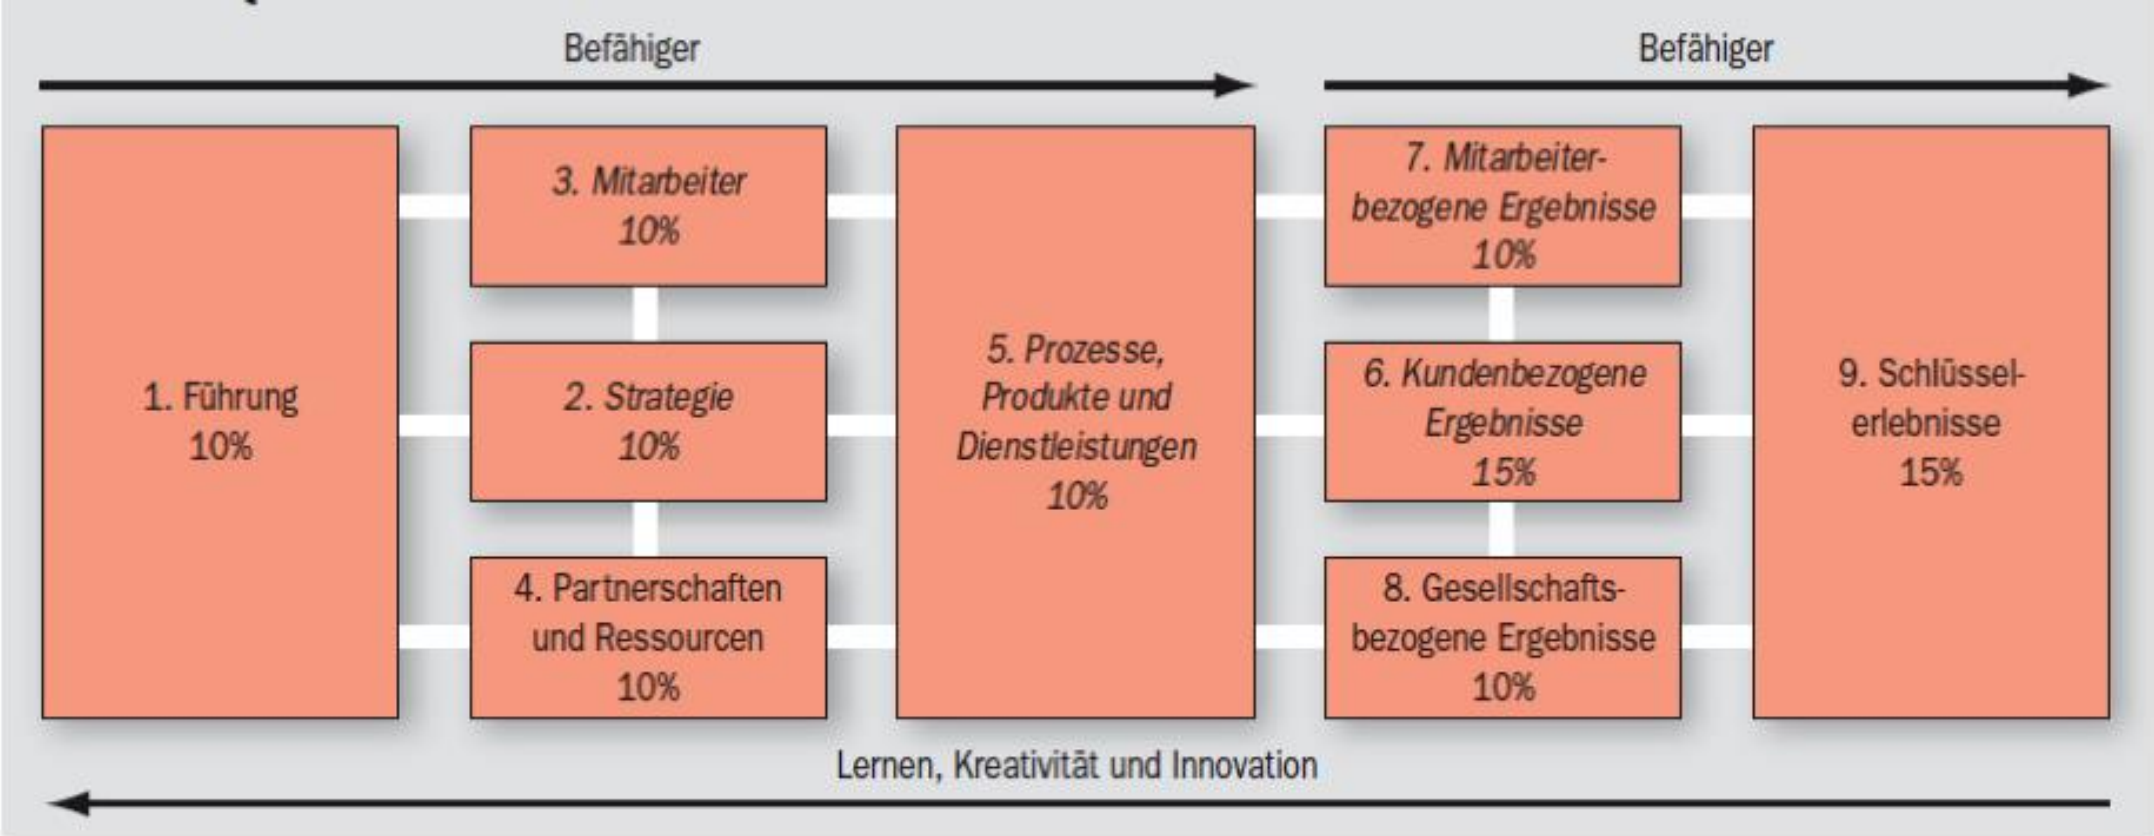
Befähiger

Befähiger

1. Führung 10%

3. Mitarbeiter 10%

2. Strategie 10%

4. Partnerschaften und Ressourcen 10%

5. Prozesse, Produkte und Dienstleistungen 10%

7. Mitarbeiterbezogene Ergebnisse 10%

6. Kundenbezogene Ergebnisse 15%

8. Gesellschaftsbezogene Ergebnisse 10%

9. Schlüsselerlebnisse 15%

Lernen, Kreativität und Innovation